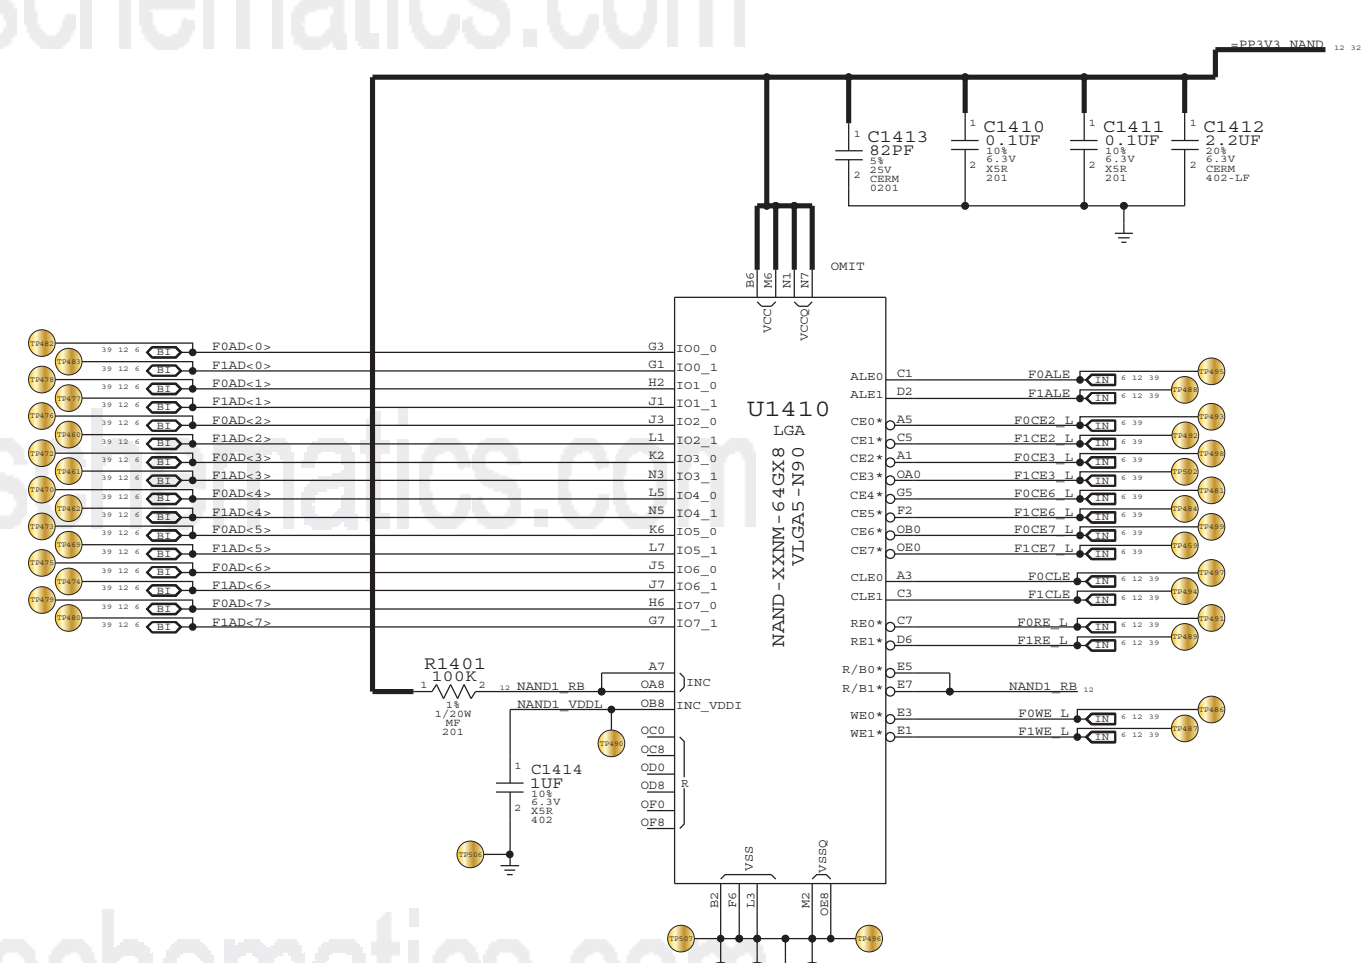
schematics.com

=PP3V3_NAND 12 32

C1413
82PF
5%
25V
CERM
0201

C1410
0.1UF
10%
6.3V
X5R
201

C1411
0.1UF
10%
6.3V
X5R
201

C1412
2.2UF
20%
6.3V
CERM
402-LF

OMIT

B6 M6 N1 N7
VCC VCCQ

U1410
LGA
NAND-XXNM-64GX8
VLGA5-N90

TP482 TP483 TP478 TP477 TP476 TP460 TP472 TP461 TP470 TP462 TP473 TP469 TP475 TP474 TP479 TP480

39 12 6 BI F0AD<0> G3 IO0_0
39 12 6 BI F1AD<0> G1 IO0_1
39 12 6 BI F0AD<1> H2 IO1_0
39 12 6 BI F1AD<1> J1 IO1_1
39 12 6 BI F0AD<2> J3 IO2_0
39 12 6 BI F1AD<2> L1 IO2_1
39 12 6 BI F0AD<3> K2 IO3_0
39 12 6 BI F1AD<3> N3 IO3_1
39 12 6 BI F0AD<4> L5 IO4_0
39 12 6 BI F1AD<4> N5 IO4_1
39 12 6 BI F0AD<5> K6 IO5_0
39 12 6 BI F1AD<5> L7 IO5_1
39 12 6 BI F0AD<6> J5 IO6_0
39 12 6 BI F1AD<6> J7 IO6_1
39 12 6 BI F0AD<7> H6 IO7_0
39 12 6 BI F1AD<7> G7 IO7_1

ALE0 C1 F0ALE IN 6 12 39 TP495
ALE1 D2 F1ALE IN 6 12 39 TP488
CE0* A5 F0CE2_L IN 6 39 TP493
CE1* C5 F1CE2_L IN 6 39 TP492
CE2* A1 F0CE3_L IN 6 39 TP498
CE3* OA0 F1CE3_L IN 6 39 TP502
CE4* G5 F0CE6_L IN 6 39 TP481
CE5* F2 F1CE6_L IN 6 39 TP484
CE6* OB0 F0CE7_L IN 6 39 TP489
CE7* OE0 F1CE7_L IN 6 39 TP455
CLE0 A3 F0CLE IN 6 12 39 TP497
CLE1 C3 F1CLE IN 6 12 39 TP494
RE0* C7 F0RE_L IN 6 12 39 TP491
RE1* D6 F1RE_L IN 6 12 39 TP489
R/B0* E5
R/B1* E7 NAND1_RB 12
WE0* E3 F0WE_L IN 6 12 39 TP486
WE1* E1 F1WE_L IN 6 12 39 TP487

R1401
100K
1 2
1%
1/20W
MF
201

12 NAND1_RB A7 OA8 INC
NAND1_VDDL OB8 INC_VDDI
OC0 OC8 OD0 OD8 OF0 OF8 R
TP490

C1414
1UF
10%
6.3V
X5R
402
TP506

VSS VSSQ
B2 F6 L3 M2 OE8
TP507 TP496

schematics.com